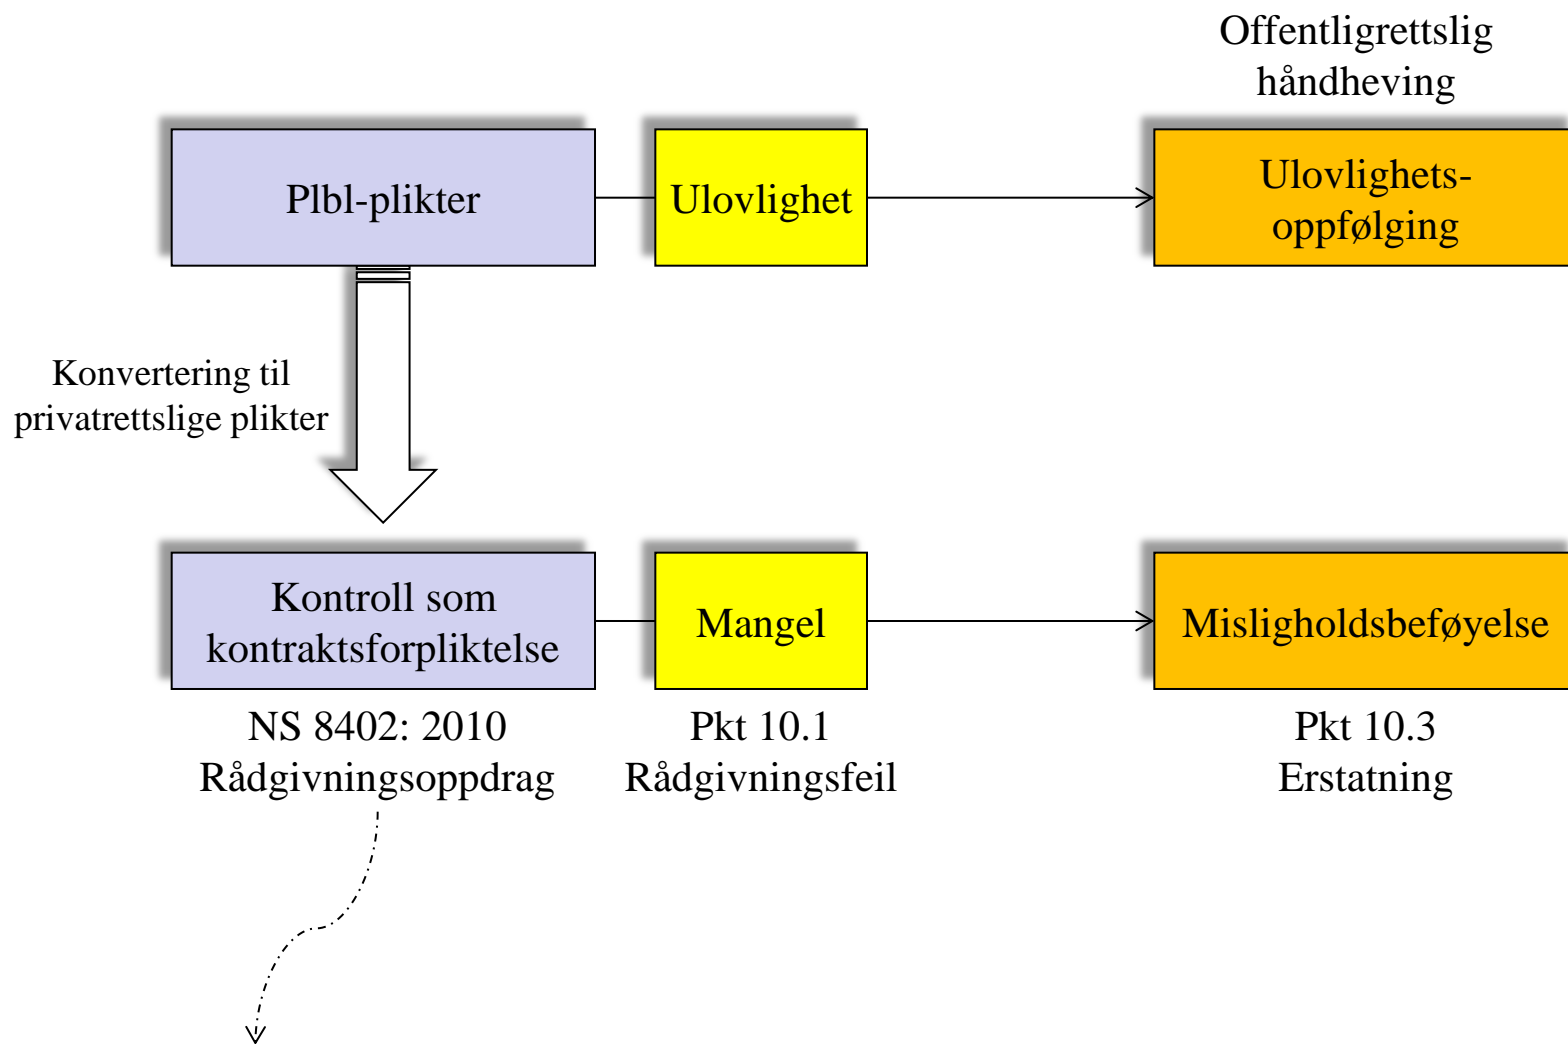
Offentligrettslig håndheving

Plbl-plikter

Ulovlighet

Ulovlighets-oppfølging

Konvertering til privatrettslige plikter

Kontroll som kontraktsforpliktelse

Mangel

Misligholdsbeføyelse

NS 8402: 2010
Rådgivningsoppdrag

Pkt 10.1
Rådgivningsfeil

Pkt 10.3
Erstatning